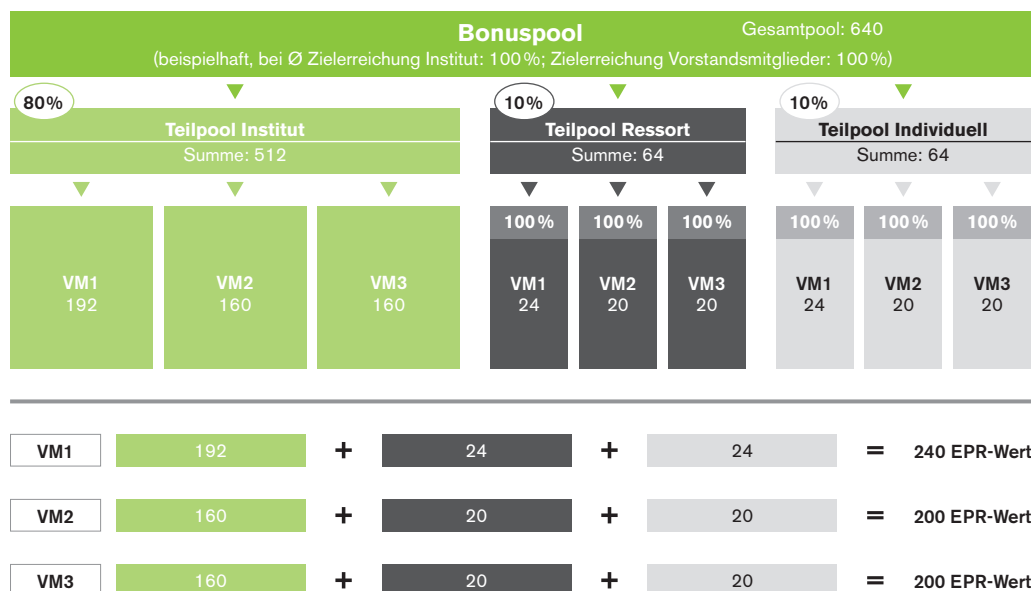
Bonuspool
Gesamtpool: 640
(beispielhaft, bei Ø Zielerreichung Institut: 100 %; Zielerreichung Vorstandsmitglieder: 100 %)

80%
Teilpool Institut
Summe: 512

VM1
192

VM2
160

VM3
160

10%
Teilpool Ressort
Summe: 64

100 %
VM1
24

100 %
VM2
20

100 %
VM3
20

10%
Teilpool Individuell
Summe: 64

100 %
VM1
24

100 %
VM2
20

100 %
VM3
20

| | | | | | | |
|---|---|---|---|---|---|---|
| VM1 | 192 | + | 24 | + | 24 | = 240 EPR-Wert |
| VM2 | 160 | + | 20 | + | 20 | = 200 EPR-Wert |
| VM3 | 160 | + | 20 | + | 20 | = 200 EPR-Wert |